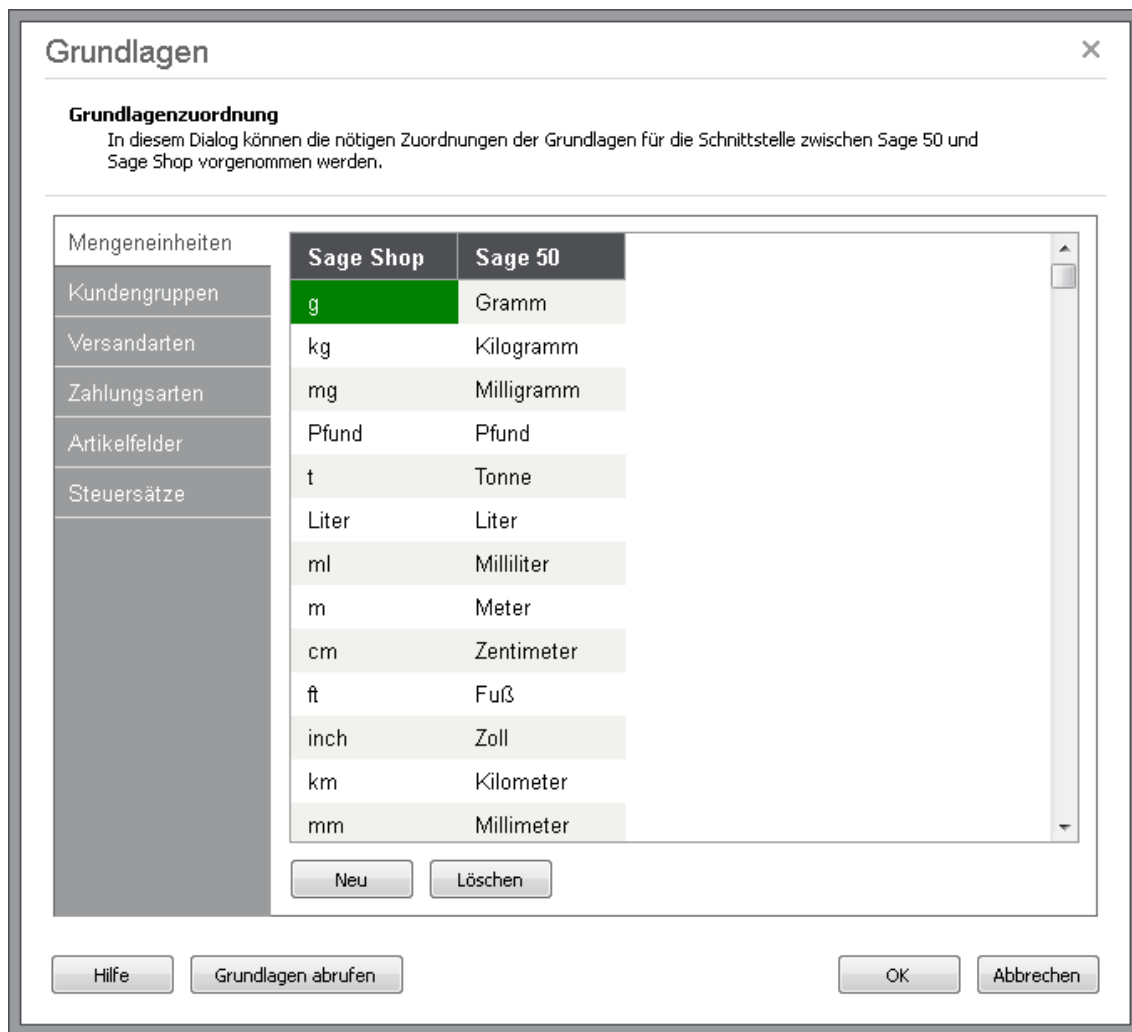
Grundlagen ×

**Grundlagenzuordnung**
In diesem Dialog können die nötigen Zuordnungen der Grundlagen für die Schnittstelle zwischen Sage 50 und Sage Shop vorgenommen werden.

Mengeneinheiten
Kundengruppen
Versandarten
Zahlungsarten
Artikelfelder
Steuersätze

| Sage Shop | Sage 50 |
|---|---|
| g | Gramm |
| kg | Kilogramm |
| mg | Milligramm |
| Pfund | Pfund |
| t | Tonne |
| Liter | Liter |
| ml | Milliliter |
| m | Meter |
| cm | Zentimeter |
| ft | Fuß |
| inch | Zoll |
| km | Kilometer |
| mm | Millimeter |

Neu
Löschen

Hilfe
Grundlagen abrufen
OK
Abbrechen